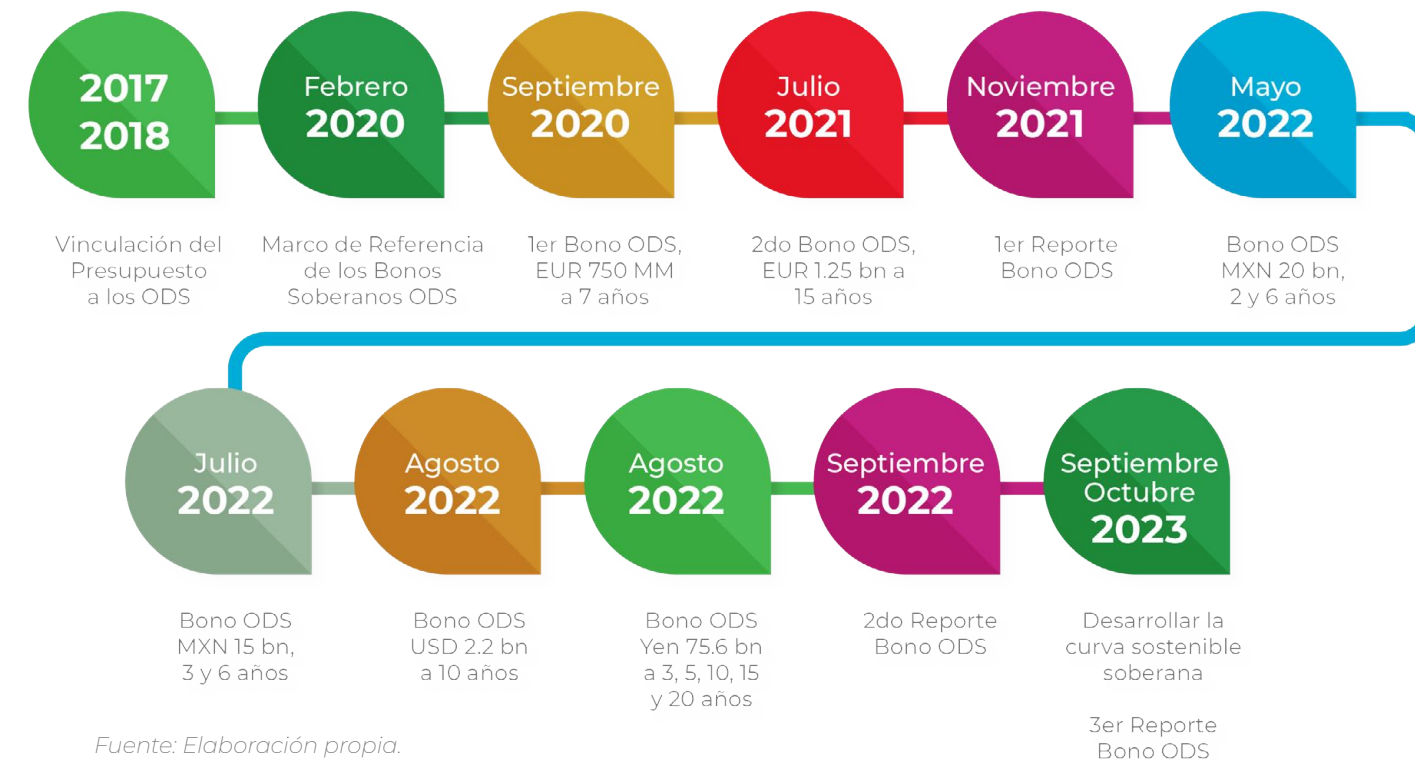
2017
2018

Vinculación del Presupuesto a los ODS

Febrero
2020

Marco de Referencia de los Bonos Soberanos ODS

Septiembre
2020

1er Bono ODS, EUR 750 MM a 7 años

Julio
2021

2do Bono ODS, EUR 1.25 bn a 15 años

Noviembre
2021

1er Reporte Bono ODS

Mayo
2022

Bono ODS MXN 20 bn, 2 y 6 años

Julio
2022

Bono ODS MXN 15 bn, 3 y 6 años

Agosto
2022

Bono ODS USD 2.2 bn a 10 años

Agosto
2022

Bono ODS Yen 75.6 bn a 3, 5, 10, 15 y 20 años

Septiembre
2022

2do Reporte Bono ODS

Septiembre
Octubre
2023

Desarrollar la curva sostenible soberana

3er Reporte Bono ODS

Fuente: Elaboración propia.